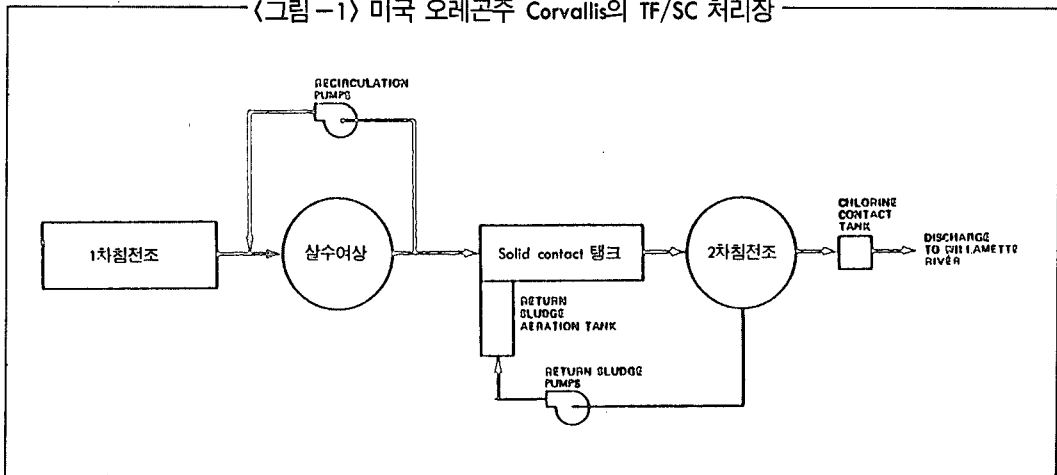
〈그림 –1〉 미국 오레곤주 Corvallis의 TF/SC 처리장

RECIRCULATION PUMPS

1차침전조

살수여상

Solid contact 탱크

2차침전조

CHLORINE CONTACT TANK

DISCHARGE TO WILLAMETTE RIVER

RETURN SLUDGE AERATION TANK

RETURN SLUDGE PUMPS